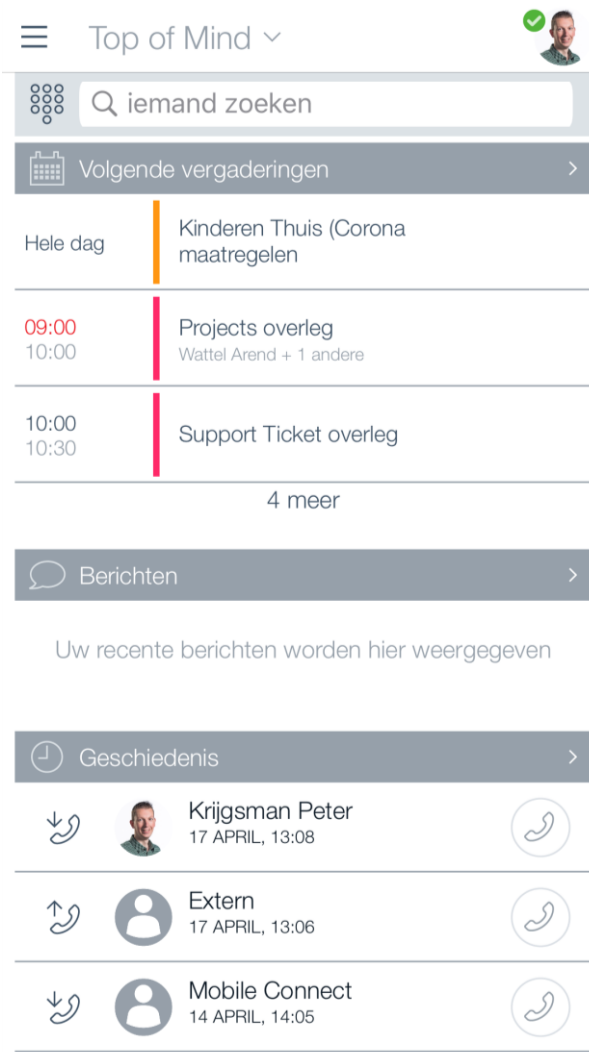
Top of Mind

iemand zoeken

Volgende vergaderingen

| | |
|---|---|
| Hele dag | Kinderen Thuis (Corona maatregelen |
| 09:00 10:00 | Projects overleg Wattel Arend + 1 andere |
| 10:00 10:30 | Support Ticket overleg |

4 meer

Berichten

Uw recente berichten worden hier weergegeven

Geschiedenis

Krijgsman Peter
17 APRIL, 13:08

Extern
17 APRIL, 13:06

Mobile Connect
14 APRIL, 14:05